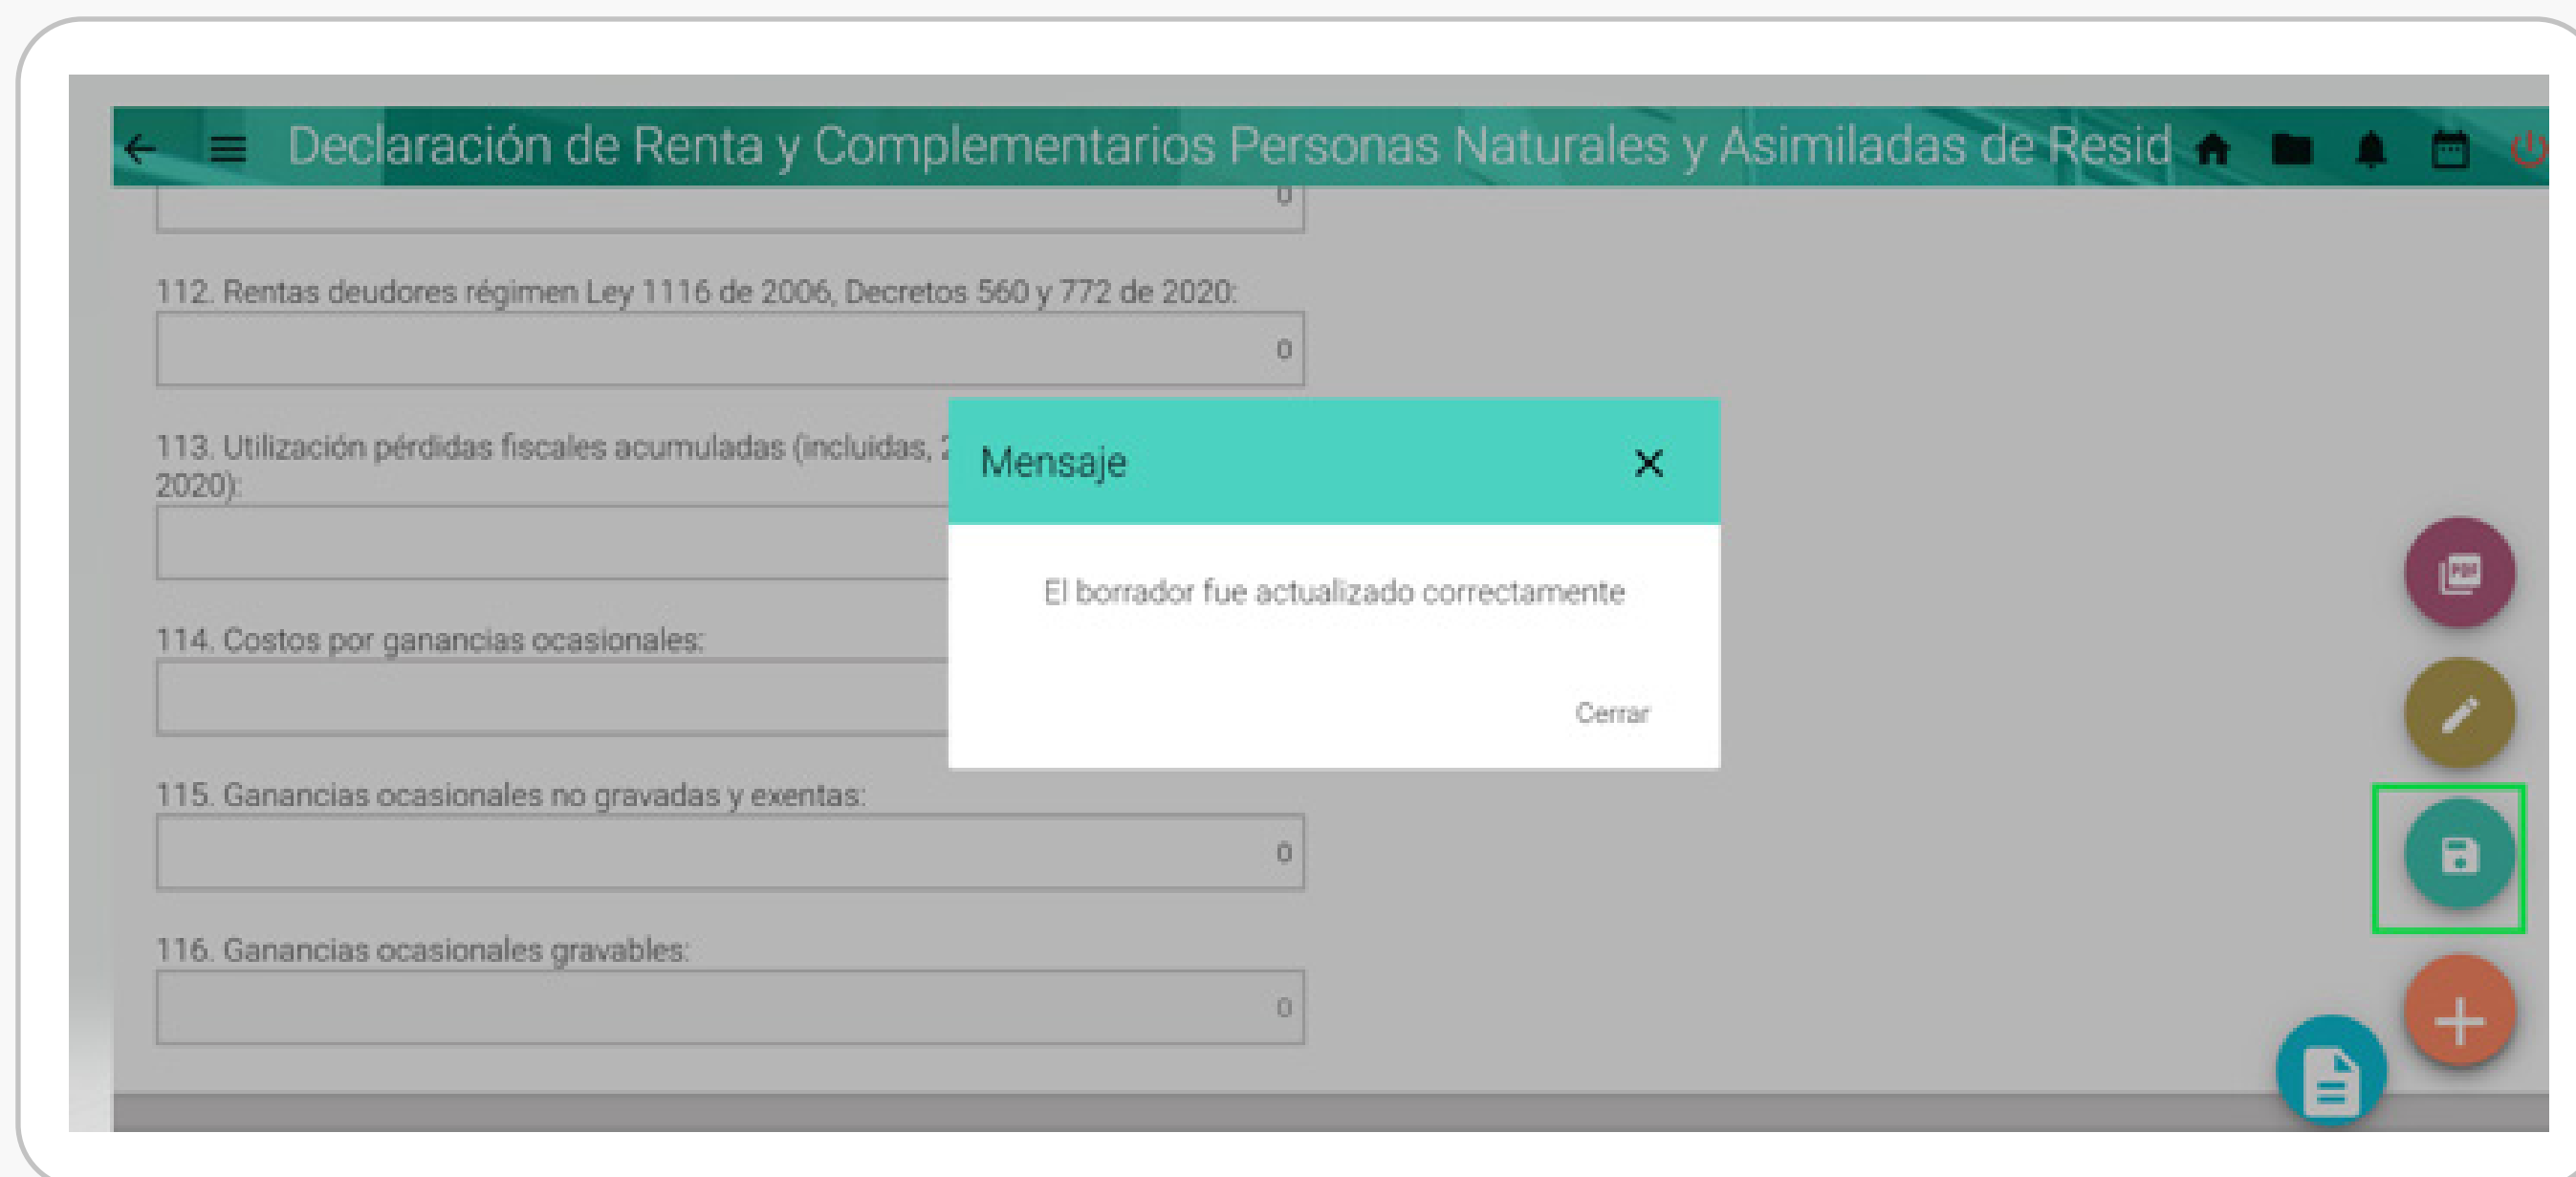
Declaración de Renta y Complementarios Personas Naturales y Asimiladas de Resid

0

112. Rentas deudores régimen Ley 1116 de 2006, Decretos 560 y 772 de 2020:

0

113. Utilización pérdidas fiscales acumuladas (incluidas, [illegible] 2020):

114. Costos por ganancias ocasionales:

115. Ganancias ocasionales no gravadas y exentas:

0

116. Ganancias ocasionales gravables:

0

Mensaje

El borrador fue actualizado correctamente

Cerrar